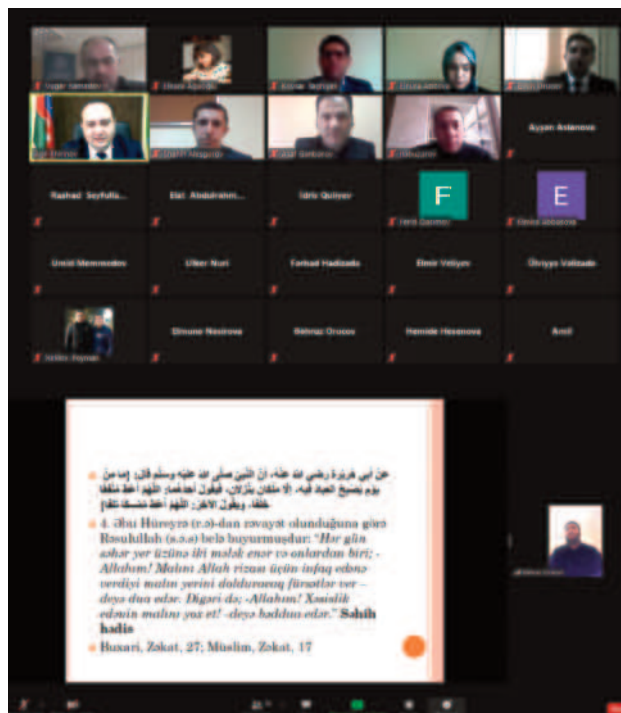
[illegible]
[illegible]
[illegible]
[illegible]
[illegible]
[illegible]
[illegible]
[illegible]
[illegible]
Ayşən Aslanova
Rashad Seyfulla...
Elif. Abdulrahim...
Idris Quliyev
F
Fərid Qərimov
E
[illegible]
Ümid Məmmədov
Ulker Nuri
Ferhad Hadizade
Elmir Vəliyev
Ülviyyə Vəlizadə
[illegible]
Simuzər Nesirova
Gülnaz Orucova
Hamide Hesenova
Amil

عن أبي هريرة رضي الله عنه، أن النبي صلى الله عليه وسلم قال: «ما من يوم يصبح العباد فيه، إلا ملكان ينزلان، فيقول أحدهما: اللهم أعط منفقا خلفا، ويقول الآخر: اللهم أعط ممسكا تلفا»
4. Əbu Hüreyrə (r.ə)-dan rəvayət olunduğuna görə Rəsulullah (s.ə.s) belə buyurmuşdur: "Hər gün səhər yer üzünə iki mələk enər və onlardan biri; - Allahım! Malını Allah rizası üçün infaq edənə verdiyi malın yerini dolduracaq fürsətlər ver – deyə dua edər. Digəri də; -Allahım! Xəsislik edənin malını yox et! -deyə bəddua edər." Səhih hədis
Buxari, Zəkat, 27; Müslim, Zəkat, 17
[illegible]